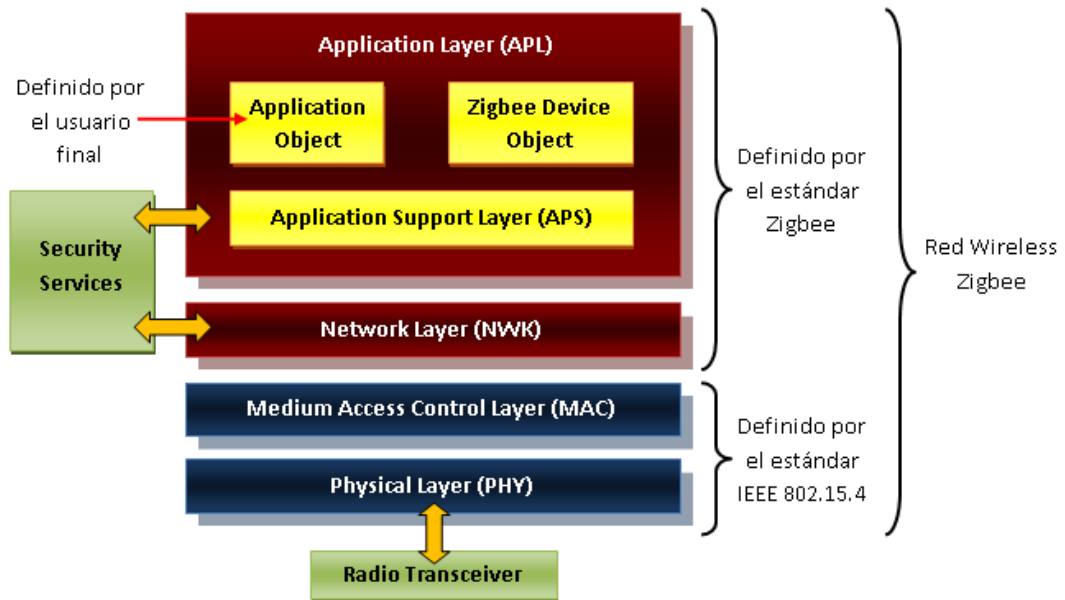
Application Layer (APL)

Definido por el usuario final

Application Object

Zigbee Device Object

Application Support Layer (APS)

Security Services

Network Layer (NWK)

Definido por el estándar Zigbee

Red Wireless Zigbee

Medium Access Control Layer (MAC)

Physical Layer (PHY)

Definido por el estándar IEEE 802.15.4

Radio Transceiver